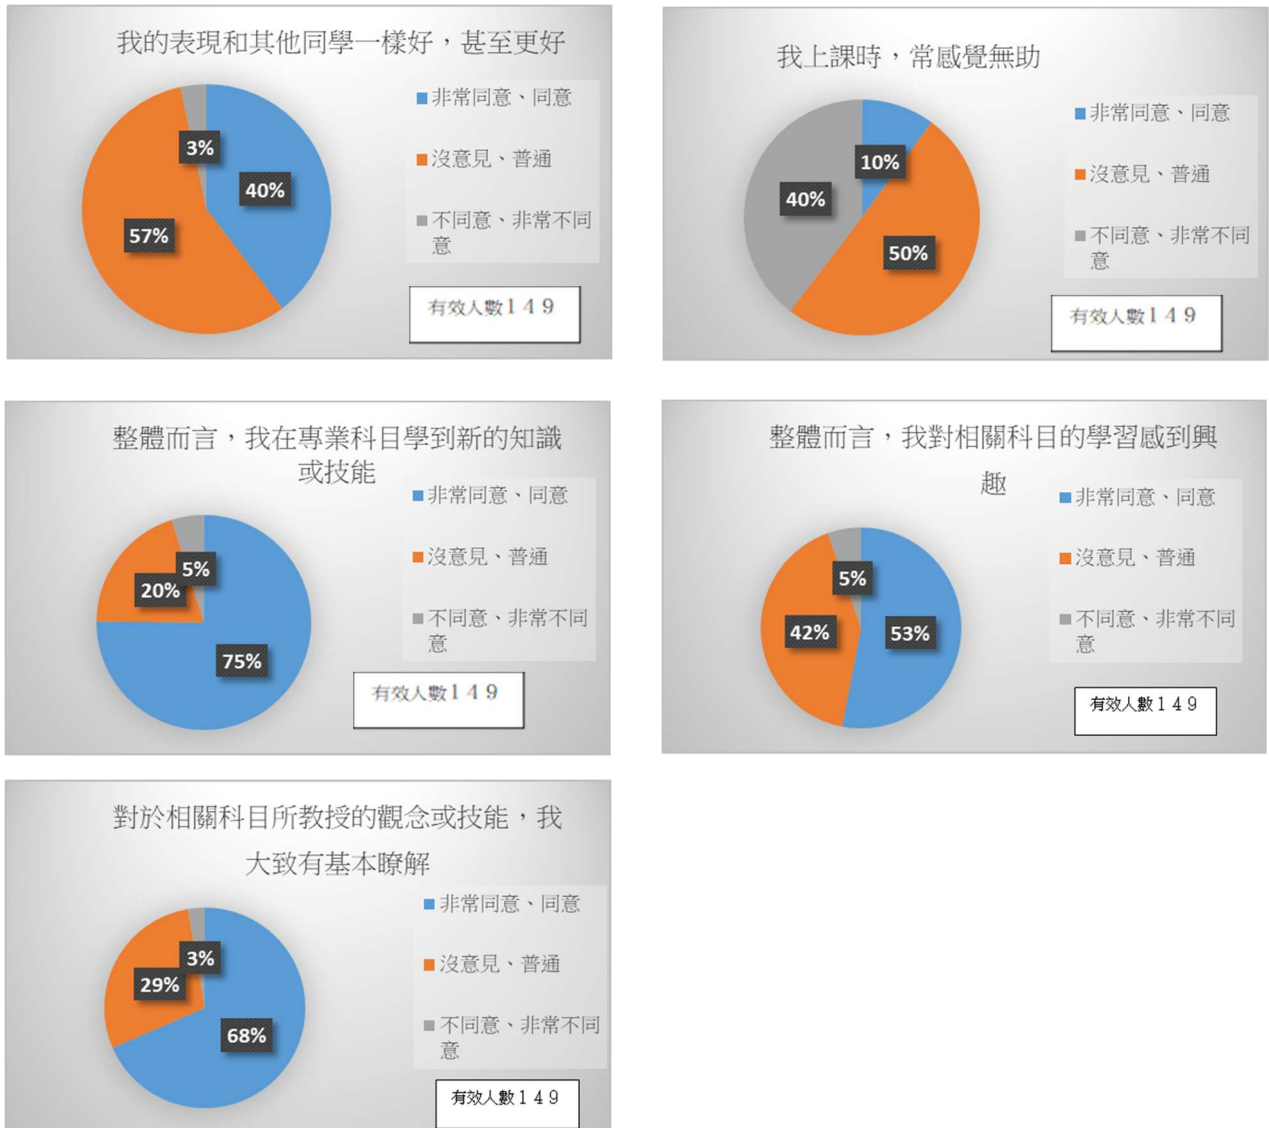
我的表現和其他同學一樣好，甚至更好

3%
40%
57%

■非常同意、同意
■沒意見、普通
■不同意、非常不同意

有效人數149

我上課時，常感覺無助

10%
40%
50%

■非常同意、同意
■沒意見、普通
■不同意、非常不同意

有效人數149

整體而言，我在專業科目學到新的知識或技能

5%
20%
75%

■非常同意、同意
■沒意見、普通
■不同意、非常不同意

有效人數149

整體而言，我對相關科目的學習感到興趣

5%
42%
53%

■非常同意、同意
■沒意見、普通
■不同意、非常不同意

有效人數149

對於相關科目所教授的觀念或技能，我大致有基本瞭解

3%
29%
68%

■非常同意、同意
■沒意見、普通
■不同意、非常不同意

有效人數149